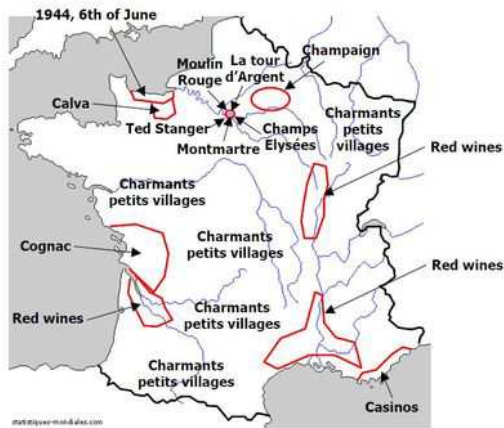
1944, 6th of June

Calva

Ted Stanger

Moulin Rouge

La tour d'Argent

Champaign

Montmartre

Champs Elysées

Charmants petits villages

Red wines

Charmants petits villages

Cognac

Charmants petits villages

Red wines

Charmants petits villages

Red wines

Charmants petits villages

Casinos

statistiques-mondiales.com